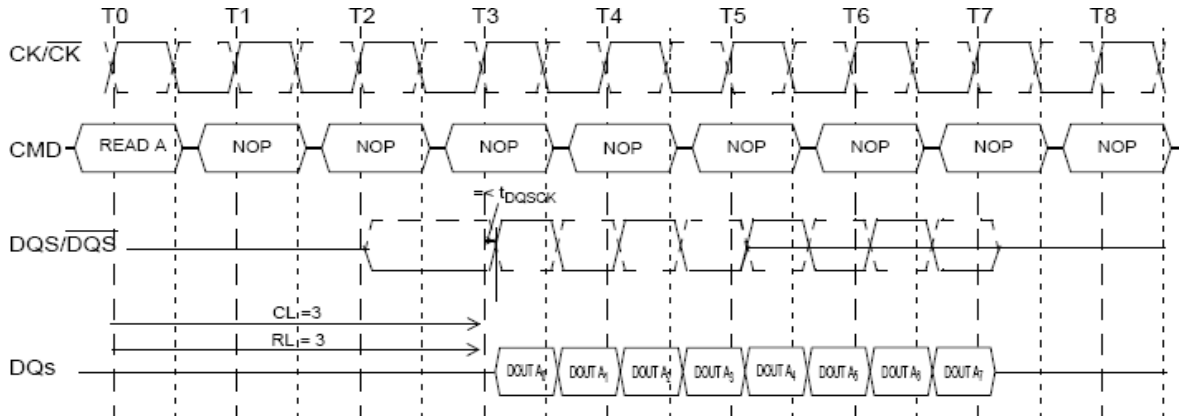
T0 T1 T2 T3 T4 T5 T6 T7 T8

$CK/\overline{CK}$

CMD READ A NOP NOP NOP NOP NOP NOP NOP NOP

$t_{DQSCK}$

$DQS/\overline{DQS}$

CL = 3

RL = 3

DQs DOUT $A_0$ DOUT $A_1$ DOUT $A_2$ DOUT $A_3$ DOUT $A_4$ DOUT $A_5$ DOUT $A_6$ DOUT $A_7$